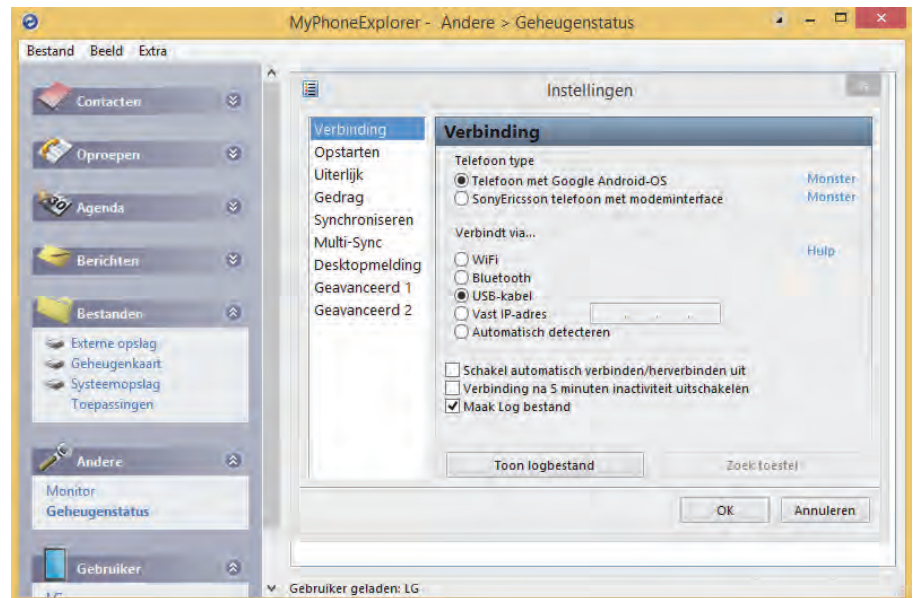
MyPhoneExplorer - Andere > Geheugenstatus

Bestand Beeld Extra

Contacten

Oproepen

Agenda

Berichten

Bestanden

Externe opslag
Geheugenkaart
Systeemopslag
Toepassingen

Andere

Monitor
Geheugenstatus

Gebruiker

LG

Instellingen

Verbinding
Opstarten
Uiterlijk
Gedrag
Synchroniseren
Multi-Sync
Desktopmelding
Geavanceerd 1
Geavanceerd 2

Verbinding

Telefoon type
Telefoon met Google Android-OS
SonyEricsson telefoon met modeminterface

Monster
Monster

Verbindt via...

Hulp

WiFi
Bluetooth
USB-kabel
Vast IP-adres
Automatisch detecteren

Schakel automatisch verbinden/herverbinden uit
Verbinding na 5 minuten inactiviteit uitschakelen
Maak Log bestand

Toon logbestand
Zoek toestel

OK
Annuleren

Gebruiker geladen: LG